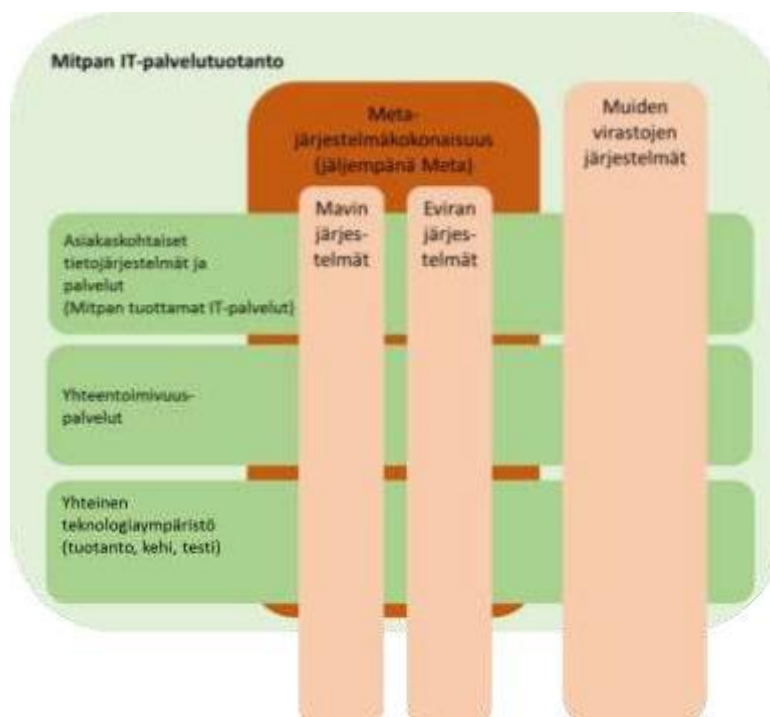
Mitpan IT-palvelutuotanto

Meta-järjestelmäkokonaisuus (jäljempänä Meta)

Muiden virastojen järjestelmät

Mavin järjes-telmät

Eviran järjes-telmät

Asiakaskohtaiset tietojärjestelmät ja palvelut (Mitpan tuottamat IT-palvelut)

Yhteentoimivuus-palvelut

Yhteinen teknologiaympäristö (tuotanto, kehi, testi)